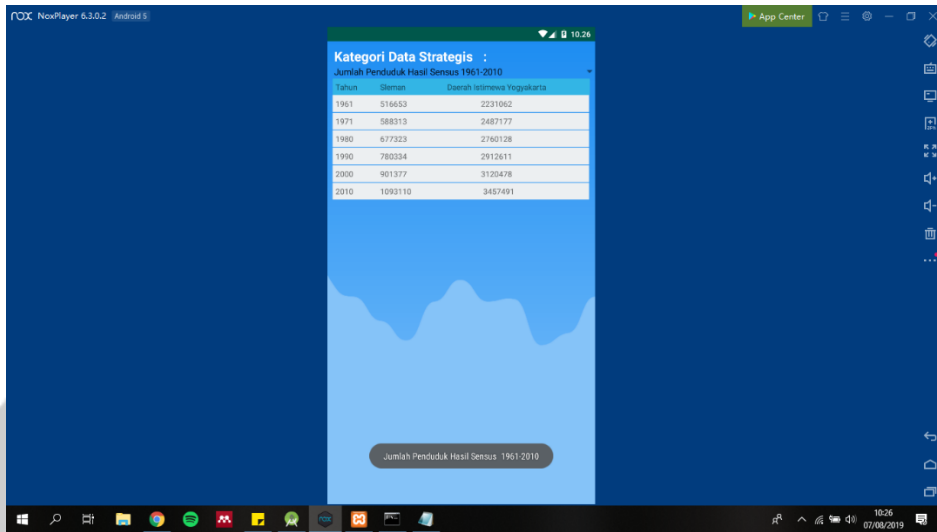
nox NoxPlayer 6.3.0.2 Android 5

App Center

10.26

Kategori Data Strategis :

Jumlah Penduduk Hasil Sensus 1961-2010

| Tahun | Sleman | Daerah Istimewa Yogyakarta |
|---|---|---|
| 1961 | 516653 | 2231062 |
| 1971 | 588313 | 2487177 |
| 1980 | 677323 | 2760128 |
| 1990 | 780334 | 2912611 |
| 2000 | 901377 | 3120478 |
| 2010 | 1093110 | 3457491 |

Jumlah Penduduk Hasil Sensus 1961-2010

10:26
07/08/2019